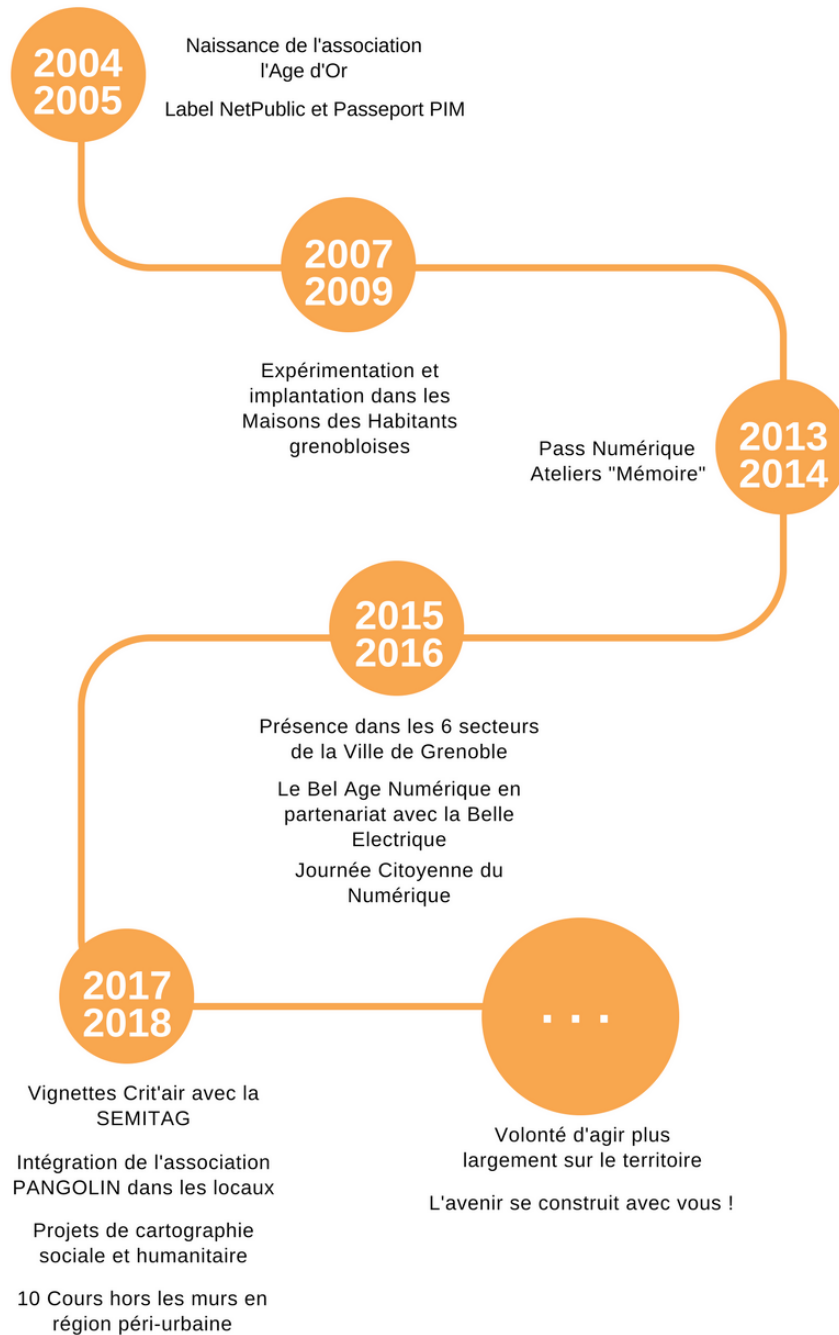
2004
2005

Naissance de l'association l'Age d'Or

Label NetPublic et Passeport PIM

2007
2009

Expérimentation et implantation dans les Maisons des Habitants grenobloises

2013
2014

Pass Numérique
Ateliers "Mémoire"

2015
2016

Présence dans les 6 secteurs de la Ville de Grenoble

Le Bel Age Numérique en partenariat avec la Belle Electrique

Journée Citoyenne du Numérique

2017
2018

Vignettes Crit'air avec la SEMITAG

Intégration de l'association PANGOLIN dans les locaux

Projets de cartographie sociale et humanitaire

10 Cours hors les murs en région péri-urbaine

...

Volonté d'agir plus largement sur le territoire

L'avenir se construit avec vous !